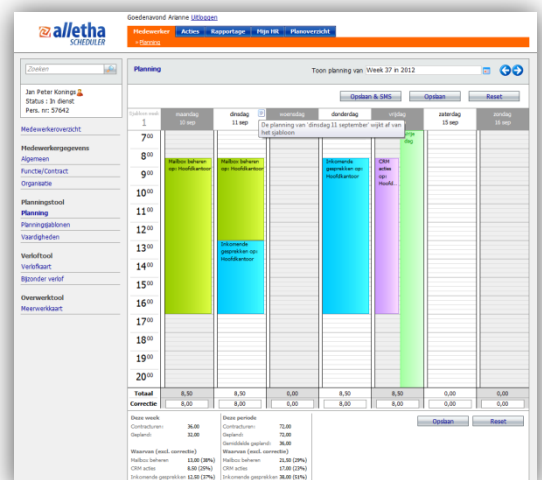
alletha SCHEDULER

Goedenavond Arianne Uitloggen

Medewerker | Acties | Rapportage | Mijn HR | Planoverzicht

» Planning

Zoeken

Jan Peter Konings
Status : In dienst
Pers. nr: 57642

Medewerkeroverzicht

Medewerkergegevens
Algemeen
Functie/Contract
Organisatie

Planningstool
Planning
Planningsjablonen
Vaardigheden

Verloftool
Verlofkaart
Bijzonder verlof

Overwerktool
Meerwerkkaart

Planning

Toon planning van Week 37 in 2012

Opslaan & SMS | Opslaan | Reset

Sjabloon week 1

| | maandag 10 sep | dinsdag 11 sep | woensdag | donderdag | vrijdag | zaterdag 15 sep | zondag 16 sep |
|---|---|---|---|---|---|---|---|
| 7:00 | | | | | | | |
| 8:00 | Mailbox beheren op: Hoofdkantoor | Mailbox beheren op: Hoofdkantoor | | Inkomende gesprekken op: Hoofdkantoor | CRM acties op: Hoofd... | | |
| 12:00 | | Inkomende gesprekken op: Hoofdkantoor | | | | | |
| Totaal | 8,50 | 8,50 | 0,00 | 8,50 | 8,50 | 0,00 | 0,00 |
| Correctie | 8,00 | 8,00 | 0,00 | 8,00 | 8,00 | 0,00 | 0,00 |

De planning van 'dinsdag 11 september' wijkt af van het sjabloon

Deze week
Contracturen: 36,00
Gepland: 32,00
Waarvan (excl. correctie)
Mailbox beheren: 13,00 (38%)
CRM acties: 8,50 (25%)
Inkomende gesprekken: 12,50 (37%)

Deze periode
Contracturen: 72,00
Gepland: 72,00
Gemiddelde gepland: 36,00
Waarvan (excl. correctie)
Mailbox beheren: 21,50 (29%)
CRM acties: 17,00 (23%)
Inkomende gesprekken: 38,00 (51%)

Opslaan | Reset